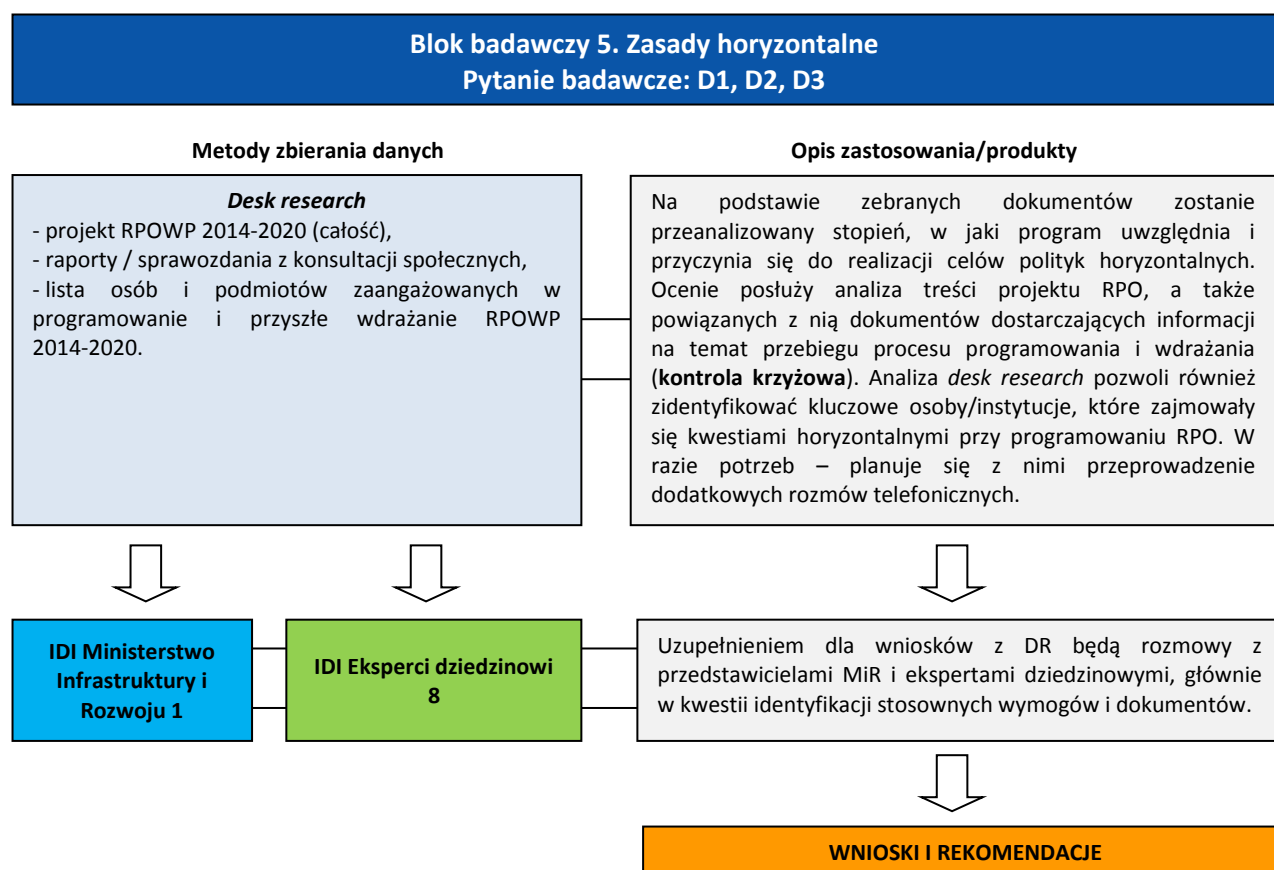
Blok badawczy 5. Zasady horyzontalne
Pytanie badawcze: D1, D2, D3

Metody zbierania danych

Opis zastosowania/produkty

Desk research
- projekt RPOWP 2014-2020 (całość),
- raporty / sprawozdania z konsultacji społecznych,
- lista osób i podmiotów zaangażowanych w programowanie i przyszłe wdrażanie RPOWP 2014-2020.

Na podstawie zebranych dokumentów zostanie przeanalizowany stopień, w jaki program uwzględnia i przyczynia się do realizacji celów polityk horyzontalnych. Ocenie posłuży analiza treści projektu RPO, a także powiązanych z nią dokumentów dostarczających informacji na temat przebiegu procesu programowania i wdrażania (kontrola krzyżowa). Analiza desk research pozwoli również zidentyfikować kluczowe osoby/instytucje, które zajmowały się kwestiami horyzontalnymi przy programowaniu RPO. W razie potrzeb – planuje się z nimi przeprowadzenie dodatkowych rozmów telefonicznych.

IDI Ministerstwo Infrastruktury i Rozwoju 1

IDI Eksperci dziedzinowi 8

Uzupełnieniem dla wniosków z DR będą rozmowy z przedstawicielami MiR i ekspertami dziedzinowymi, głównie w kwestii identyfikacji stosownych wymogów i dokumentów.

WNIOSKI I REKOMENDACJE